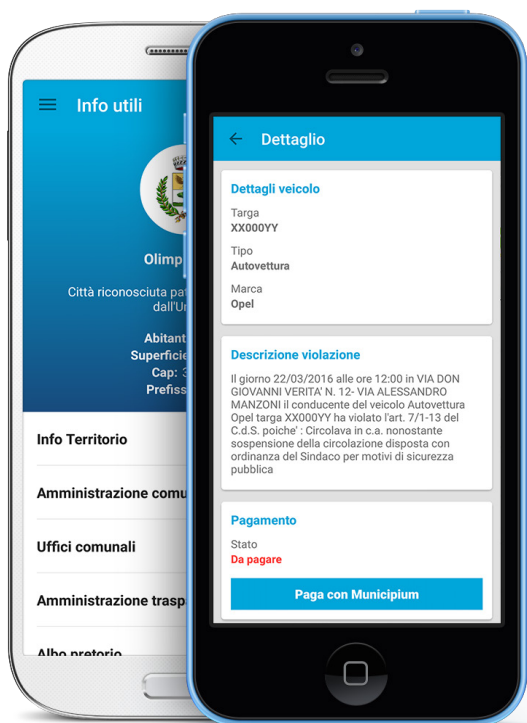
Info utili

Olimp

Città riconosciuta pat dall'U

Abitant
Superficie
Cap: 3
Prefiss

Info Territorio

Amministrazione comu

Uffici comunali

Amministrazione trasp

Albo pretorio

Dettaglio

Dettagli veicolo

Targa
XX000YY

Tipo
Autovettura

Marca
Opel

Descrizione violazione

Il giorno 22/03/2016 alle ore 12:00 in VIA DON GIOVANNI VERITA' N. 12- VIA ALESSANDRO MANZONI il conducente del veicolo Autovettura Opel targa XX000YY ha violato l'art. 7/1-13 del C.d.S. poiche' : Circolava in c.a. nonostante sospensione della circolazione disposta con ordinanza del Sindaco per motivi di sicurezza pubblica

Pagamento

Stato
Da pagare

Paga con Municipium